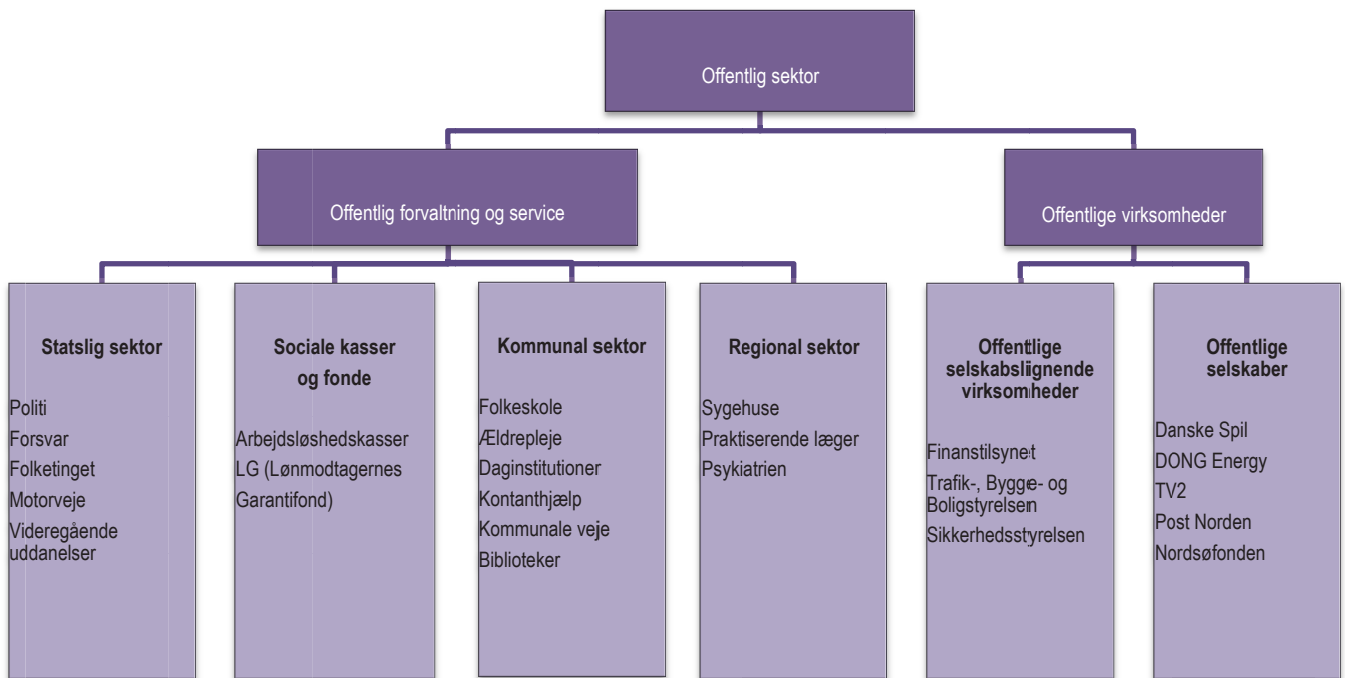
Offentlig sektor

Offentlig forvaltning og service

Offentlige virksomheder

Statslig sektor

Politi
Forsvar
Folketinget
Motorveje
Videregående uddanelser

Sociale kasser og fonde

Arbejdsløshedskasser
LG (Lønmodtagernes Garantifond)

Kommunal sektor

Folkeskole
Ældrepleje
Daginstitutioner
Kontanthjælp
Kommunale veje
Biblioteker

Regional sektor

Sygehuse
Praktiserende læger
Psykiatrien

Offentlige selskabslignende virksomheder

Finanstilsynet
Trafik-, Bygge- og Boligstyrelsen
Sikkerhedsstyrelsen

Offentlige selskaber

Danske Spil
DONG Energy
TV2
Post Norden
Nordsøfonden